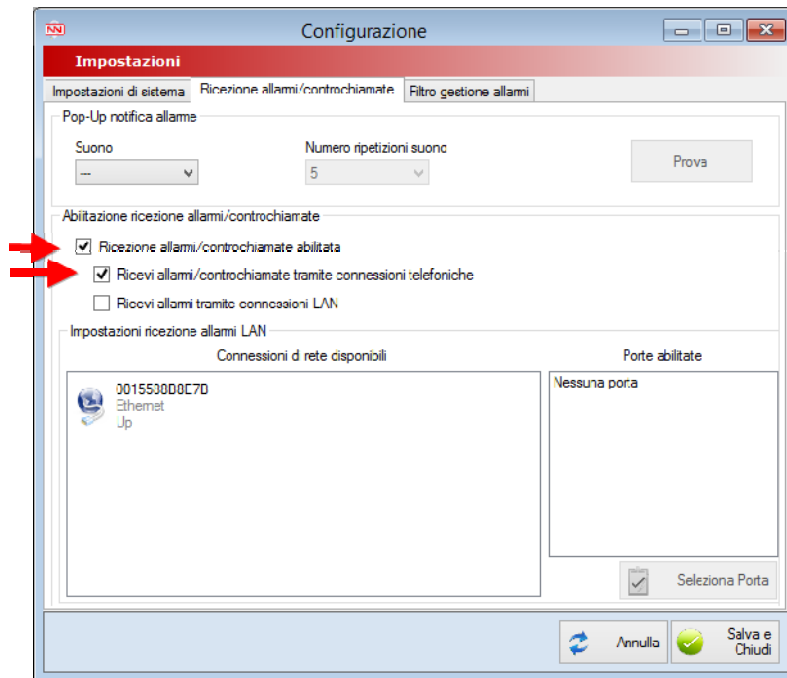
Configurazione

Impostazioni

Impostazioni di sistema | Ricezione allarmi/controchiamate | Filtro gestione allarmi

Pop-Up notifica allarme

Suono
---

Numero ripetizioni suono
5

Prova

Abilitazione ricezione allarmi/controchiamate

Ricezione allarmi/controchiamate abilitata

Ricevi allarmi/controchiamate tramite connessioni telefoniche

Ricevi allarmi tramite connessioni LAN

Impostazioni ricezione allarmi LAN

Connessioni di rete disponibili

0015530D0E7D
Ethernet
Up

Porte abilitate

Nessuna porta

Seleziona Porta

Annulla

Salva e Chiudi